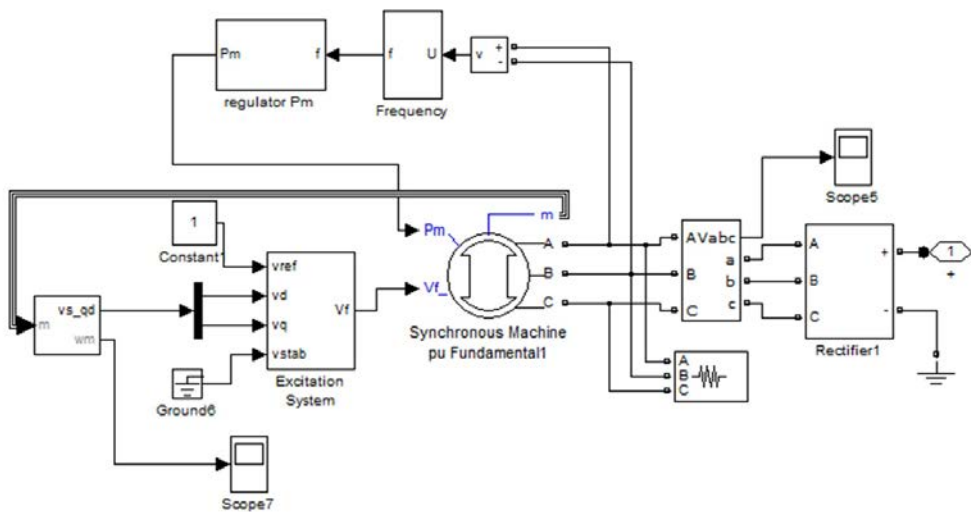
Pm
f
regulator Pm
f
U
Frequency
v
+
-
Scope5
1
Constant1
vref
vd
vq
vstab
Vf
Excitation System
Pm
Vf_
m
A
B
C
Synchronous Machine pu Fundamental1
A
B
C
Vabc
a
b
c
A
B
C
+
-
Rectifier1
1
+
m
vs_qd
wm
Ground6
A
B
C
Scope7